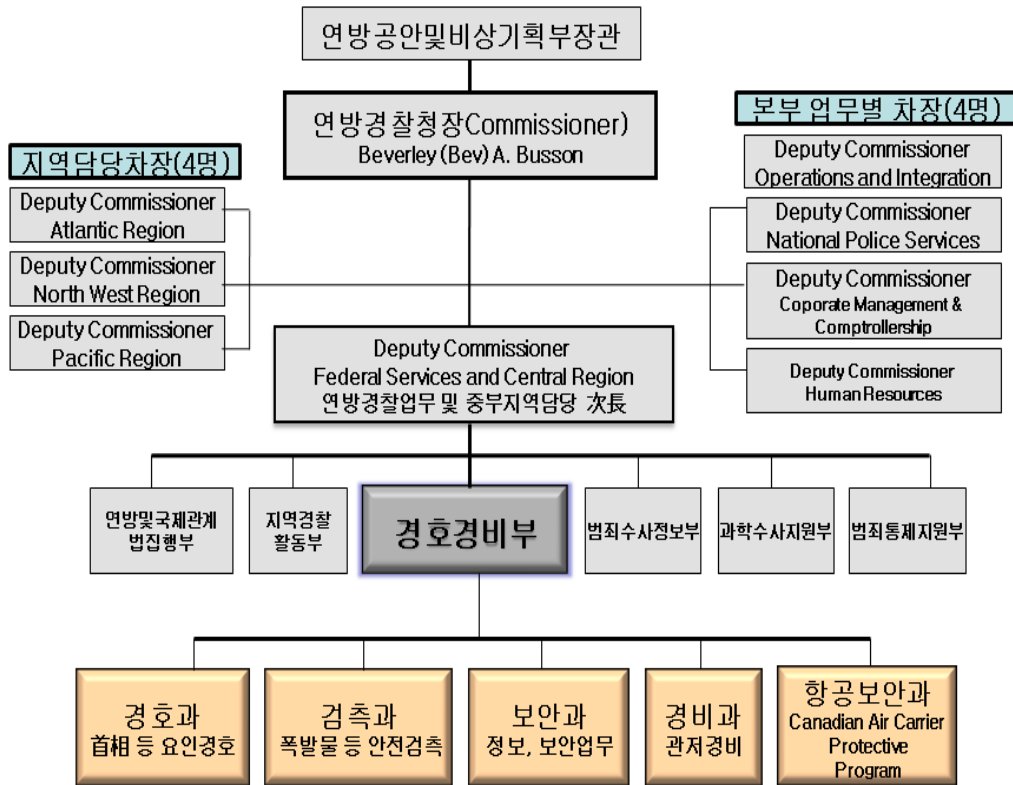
연방공안및비상기획부장관

연방경찰청장Commissioner)
Beverley (Bev) A. Busson

지역담당차장(4명)

Deputy Commissioner
Atlantic Region

Deputy Commissioner
North West Region

Deputy Commissioner
Pacific Region

본부 업무별 차장(4명)

Deputy Commissioner
Operations and Integration

Deputy Commissioner
National Police Services

Deputy Commissioner
Coporate Management & Comptrollership

Deputy Commissioner
Human Resources

Deputy Commissioner
Federal Services and Central Region
연방경찰업무 및 중부지역담당 次長

연방및국제관계 법집행부

지역경찰 활동부

경호경비부

범죄수사정보부

과학수사지원부

범죄통제지원부

경호과
首相 등 요인경호

검측과
폭발물 등 안전검측

보안과
정보, 보안업무

경비과
관저경비

항공보안과
Canadian Air Carrier Protective Program